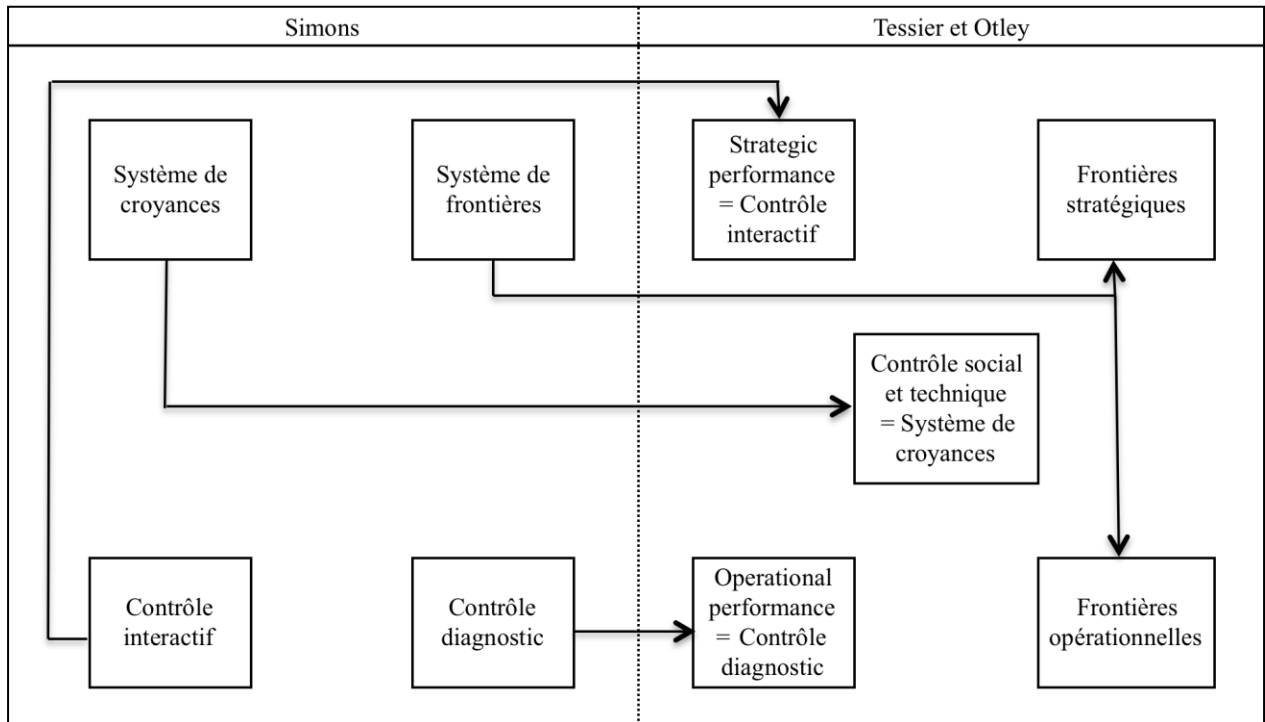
Simons

Tessier et Otley

Système de croyances

Système de frontières

Strategic performance = Contrôle interactif

Frontières stratégiques

Contrôle social et technique = Système de croyances

Contrôle interactif

Contrôle diagnostic

Operational performance = Contrôle diagnostic

Frontières opérationnelles